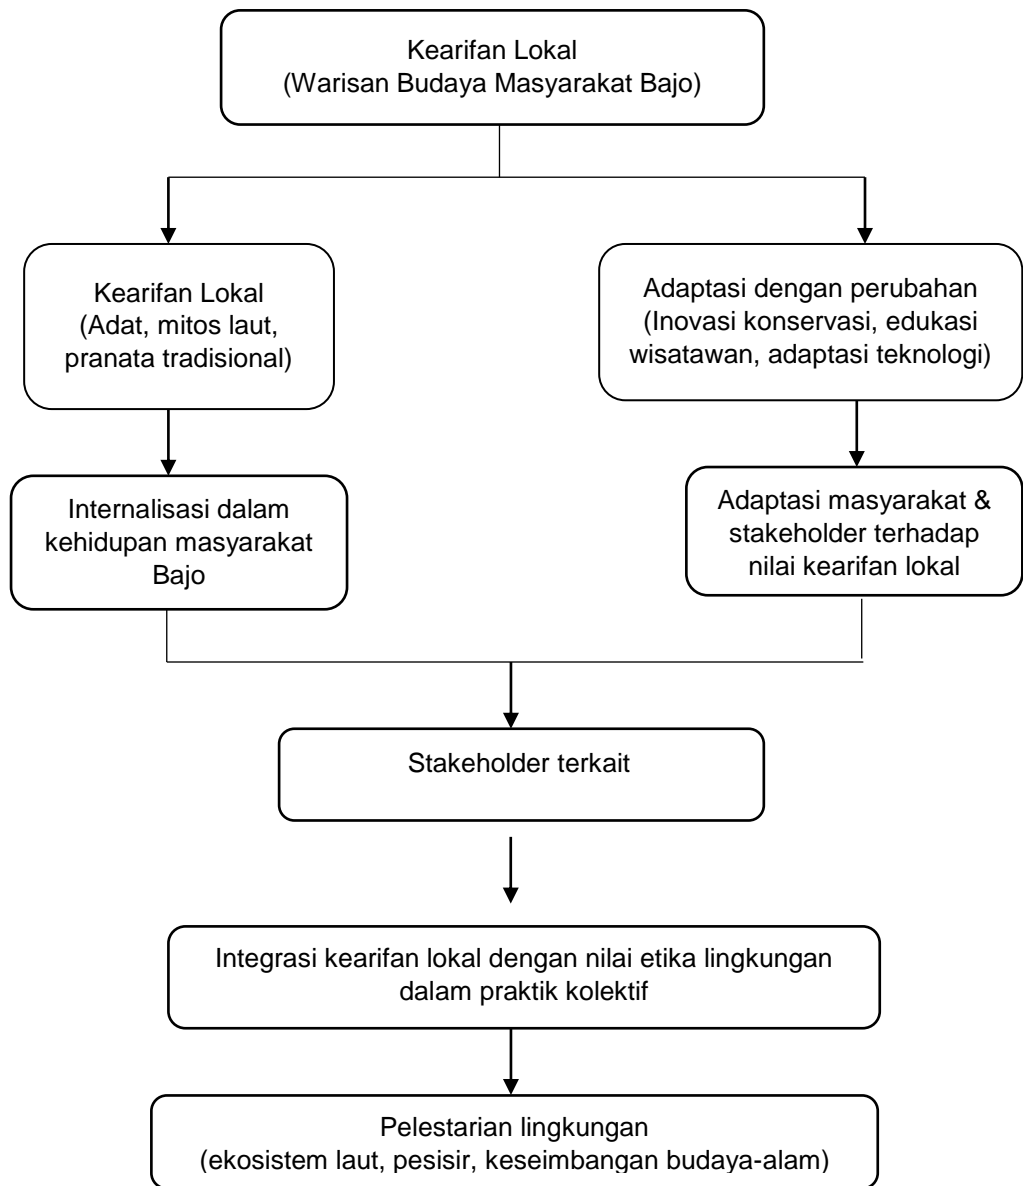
Kearifan Lokal
(Warisan Budaya Masyarakat Bajo)

Kearifan Lokal
(Adat, mitos laut, pranata tradisional)

Internalisasi dalam kehidupan masyarakat Bajo

Adaptasi dengan perubahan
(Inovasi konservasi, edukasi wisatawan, adaptasi teknologi)

Adaptasi masyarakat & stakeholder terhadap nilai kearifan lokal

Stakeholder terkait

Integrasi kearifan lokal dengan nilai etika lingkungan dalam praktik kolektif

Pelestarian lingkungan
(ekosistem laut, pesisir, keseimbangan budaya-alam)